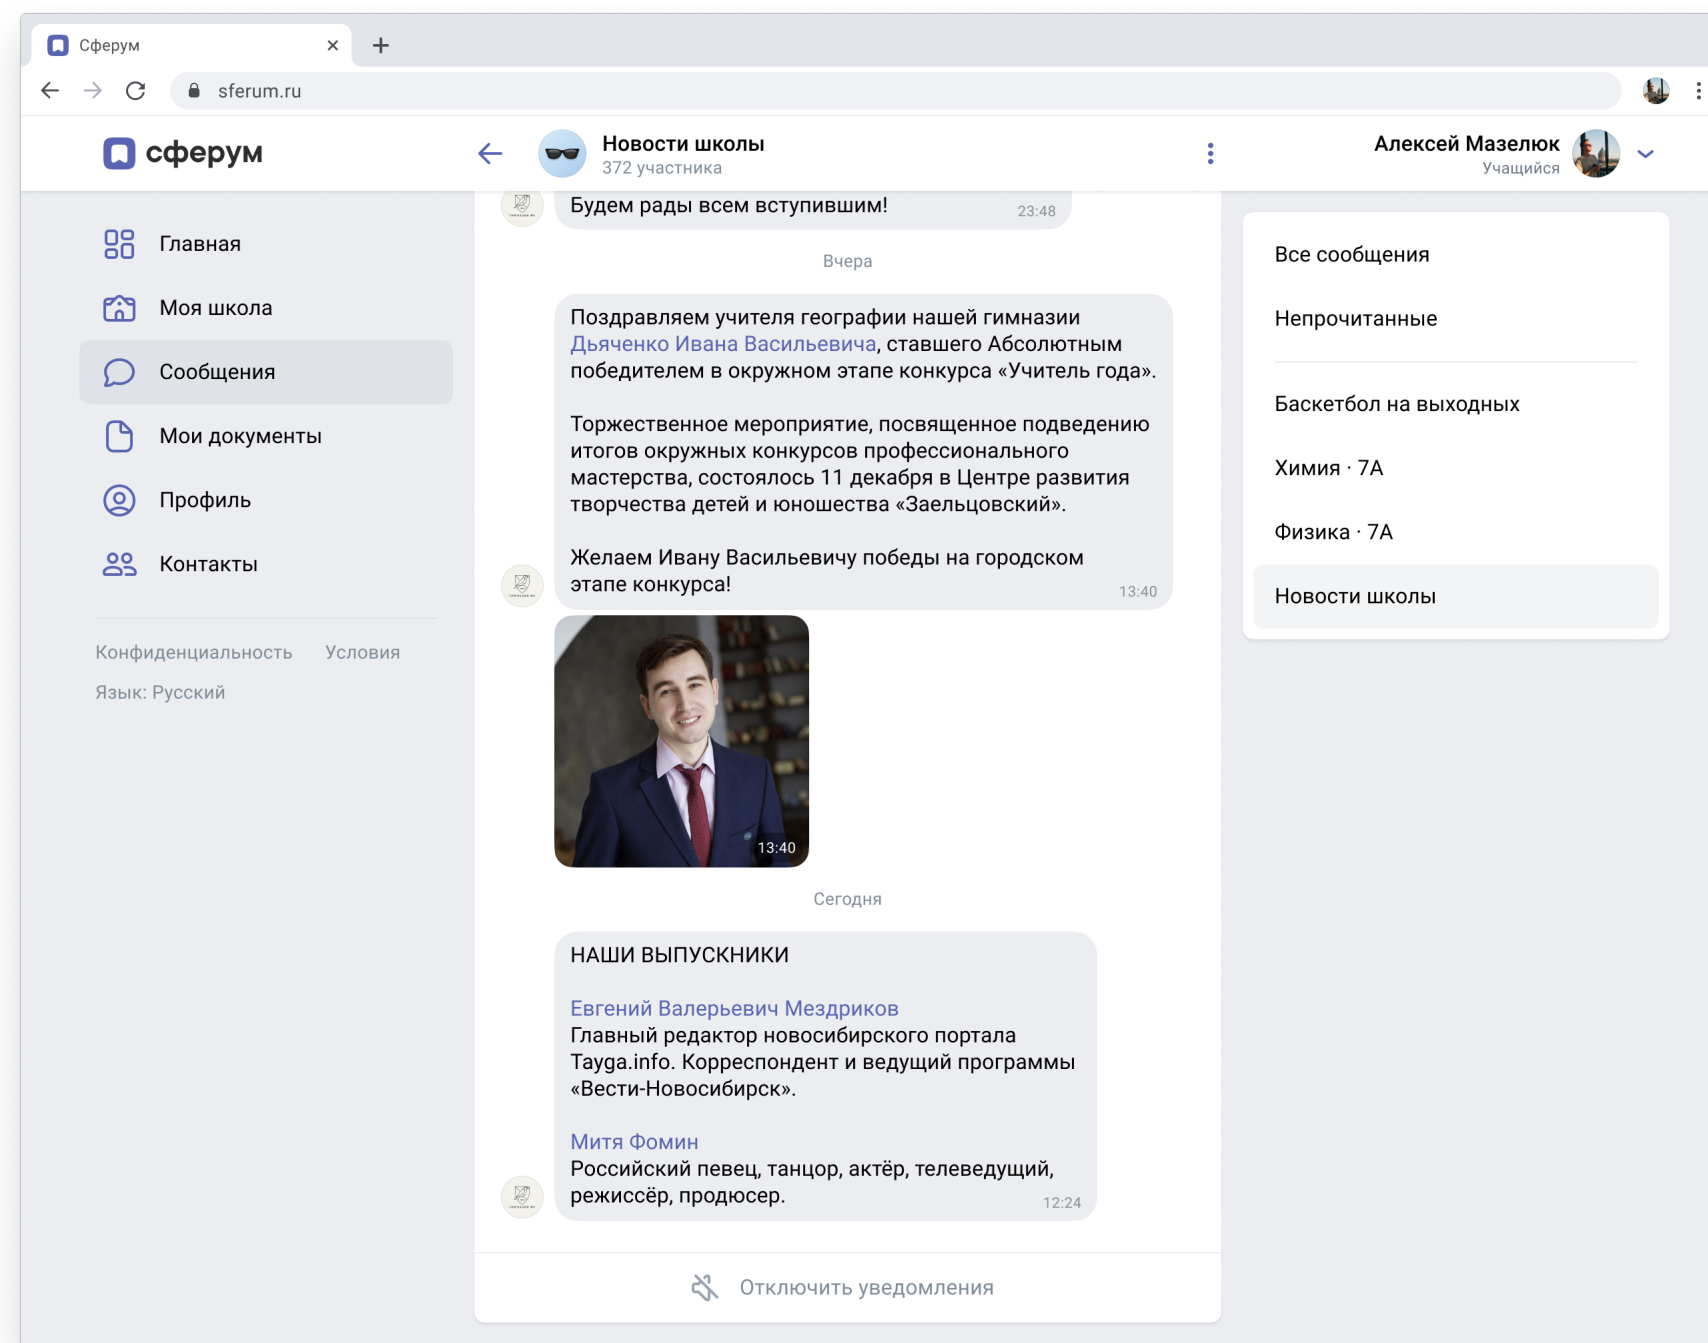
Сферум ×
+
sferum.ru

сферум
Новости школы
372 участника
Алексей Мазелюк
Учащийся

Главная
Моя школа
Сообщения
Мои документы
Профиль
Контакты

Конфиденциальность Условия
Язык: Русский

Будем рады всем вступившим! 23:48

Вчера

Поздравляем учителя географии нашей гимназии Дьяченко Ивана Васильевича, ставшего Абсолютным победителем в окружном этапе конкурса «Учитель года».

Торжественное мероприятие, посвященное подведению итогов окружных конкурсов профессионального мастерства, состоялось 11 декабря в Центре развития творчества детей и юношества «Заельцовский».

Желаем Ивану Васильевичу победы на городском этапе конкурса! 13:40

13:40

Сегодня

НАШИ ВЫПУСКНИКИ

Евгений Валерьевич Мездриков
Главный редактор новосибирского портала Tayga.info. Корреспондент и ведущий программы «Вести-Новосибирск».

Митя Фомин
Российский певец, танцор, актёр, телеведущий, режиссёр, продюсер. 12:24

Отключить уведомления

Все сообщения
Непрочитанные
Баскетбол на выходных
Химия · 7А
Физика · 7А
Новости школы